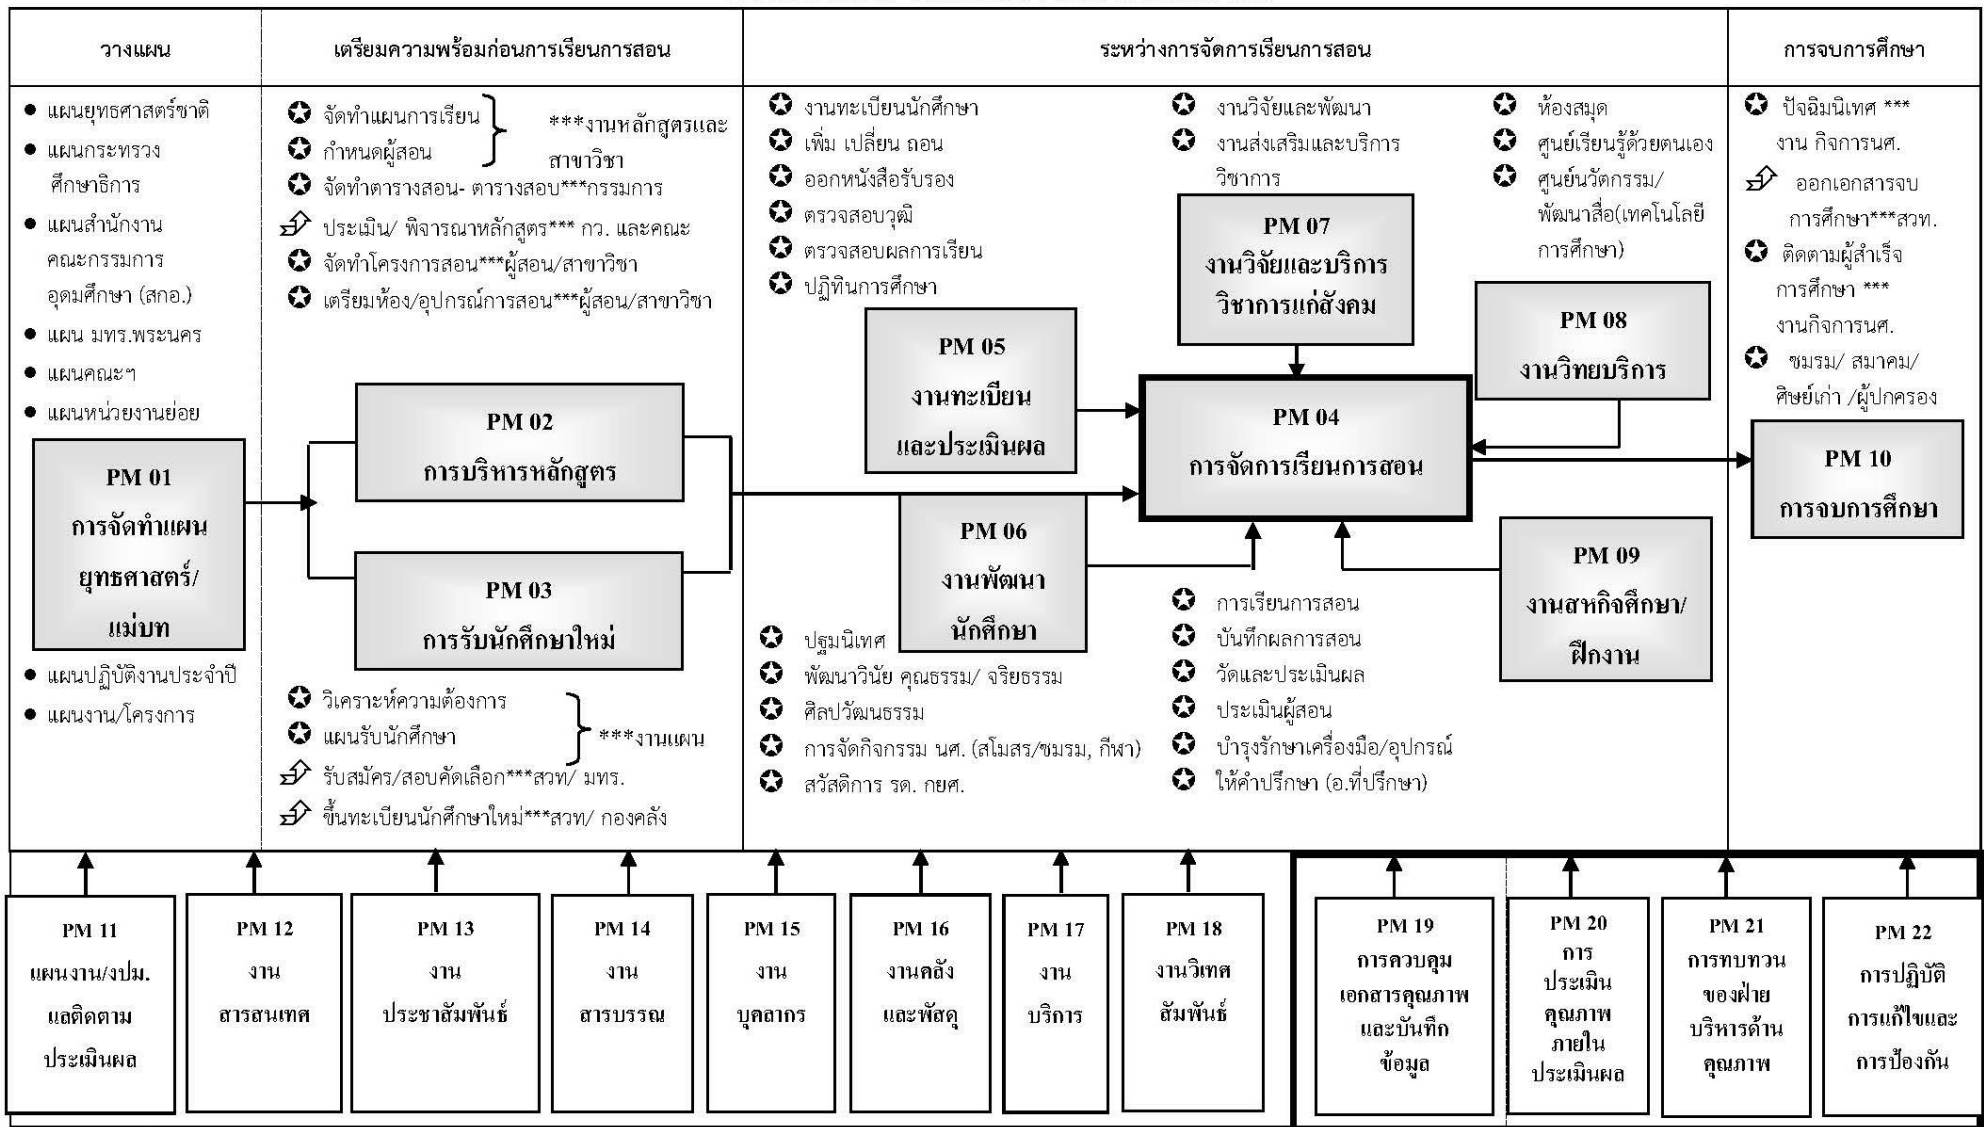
วางแผน

● แผนยุทธศาสตร์ชาติ
● แผนกระทรวงศึกษาธิการ
● แผนสำนักงานคณะกรรมการอุดมศึกษา (สกอ.)
● แผน มทร.พระนคร
● แผนคณะฯ
● แผนหน่วยงานย่อย

PM 01
การจัดทำแผนยุทธศาสตร์/แม่บท

● แผนปฏิบัติงานประจำปี
● แผนงาน/โครงการ

เตรียมความพร้อมก่อนการเรียนการสอน

✪ จัดทำแผนการเรียน
✪ กำหนดผู้สอน
***งานหลักสูตรและสาขาวิชา
✪ จัดทำตารางสอน- ตารางสอบ***กรรมการ
ประเมิน/ พิจารณาหลักสูตร*** กว. และคณะ
✪ จัดทำโครงการสอน***ผู้สอน/สาขาวิชา
✪ เตรียมห้อง/อุปกรณ์การสอน***ผู้สอน/สาขาวิชา

PM 02
การบริหารหลักสูตร

PM 03
การรับนักศึกษาใหม่

✪ วิเคราะห์ความต้องการ
✪ แผนรับนักศึกษา
***งานแผน
รับสมัคร/สอบคัดเลือก***สวท/ มทร.
ขึ้นทะเบียนนักศึกษาใหม่***สวท/ กองคลัง

ระหว่างการจัดการเรียนการสอน

✪ งานทะเบียนนักศึกษา
✪ เพิ่ม เปลี่ยน ถอน
✪ ออกหนังสือรับรอง
✪ ตรวจสอบวุฒิ
✪ ตรวจสอบผลการเรียน
✪ ปฏิทินการศึกษา

✪ งานวิจัยและพัฒนา
✪ งานส่งเสริมและบริการวิชาการ

✪ ห้องสมุด
✪ ศูนย์เรียนรู้ด้วยตนเอง
✪ ศูนย์นวัตกรรม/พัฒนาสื่อ(เทคโนโลยีการศึกษา)

PM 07
งานวิจัยและบริการวิชาการแก่สังคม

PM 08
งานวิทยบริการ

PM 05
งานทะเบียนและประเมินผล

PM 04
การจัดการเรียนการสอน

PM 06
งานพัฒนานักศึกษา

PM 09
งานสหกิจศึกษา/ฝึกงาน

✪ ปฐมนิเทศ
✪ พัฒนาวินัย คุณธรรม/ จริยธรรม
✪ ศิลปวัฒนธรรม
✪ การจัดกิจกรรม นศ. (สโมสร/ชมรม, กีฬา)
✪ สวัสดิการ รด. กยศ.

✪ การเรียนการสอน
✪ บันทึกผลการสอน
✪ วัดและประเมินผล
✪ ประเมินผู้สอน
✪ บำรุงรักษาเครื่องมือ/อุปกรณ์
✪ ให้คำปรึกษา (อ.ที่ปรึกษา)

การจบการศึกษา

✪ ปัจฉิมนิเทศ ***งาน กิจการนศ.
ออกเอกสารจบการศึกษา***สวท.
✪ ติดตามผู้สำเร็จการศึกษา ***งานกิจการนศ.
✪ ชมรม/ สมาคม/ศิษย์เก่า /ผู้ปกครอง

PM 10
การจบการศึกษา

| PM 11 แผนงาน/งปม. และติดตามประเมินผล | PM 12 งานสารสนเทศ | PM 13 งานประชาสัมพันธ์ | PM 14 งานสารบรรณ | PM 15 งานบุคลากร | PM 16 งานคลังและพัสดุ | PM 17 งานบริการ | PM 18 งานวิเทศสัมพันธ์ | PM 19 การควบคุมเอกสารคุณภาพและบันทึกข้อมูล | PM 20 การประเมินคุณภาพภายในประเมินผล | PM 21 การทบทวนของฝ่ายบริหารด้านคุณภาพ | PM 22 การปฏิบัติการแก้ไขและการป้องกัน |